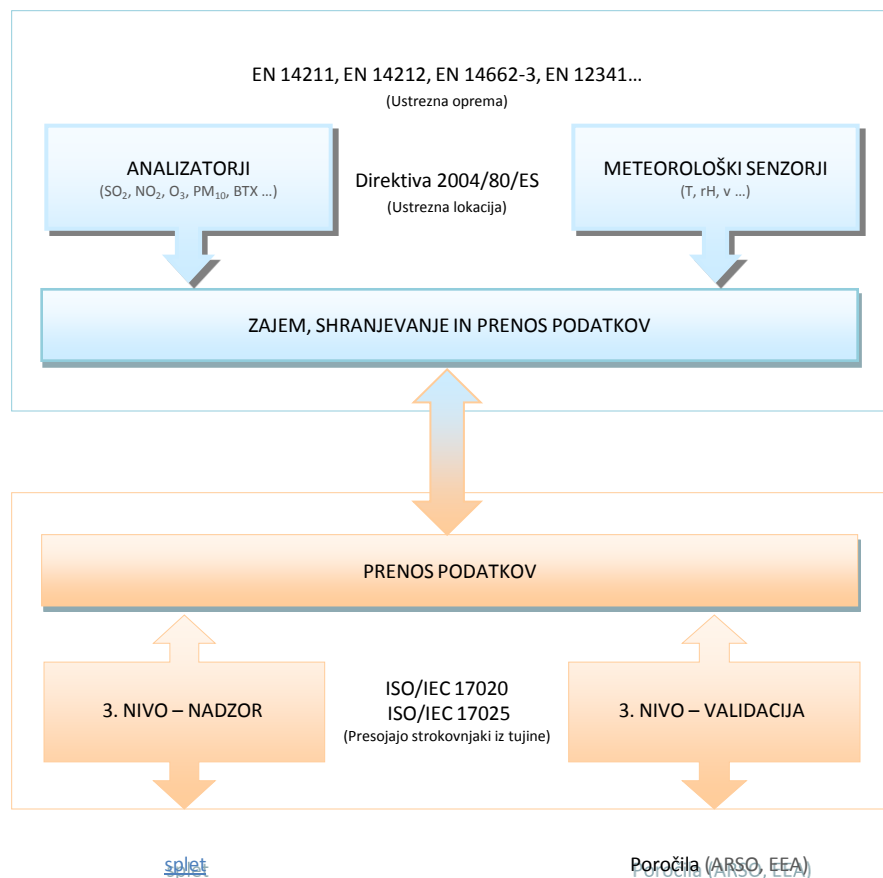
EN 14211, EN 14212, EN 14662-3, EN 12341…
(Ustrezna oprema)

ANALIZATORJI
($SO_2$, $NO_2$, $O_3$, $PM_{10}$, BTX …)

Direktiva 2004/80/ES
(Ustrezna lokacija)

METEOROLOŠKI SENZORJI
(T, rH, v …)

ZAJEM, SHRANJEVANJE IN PRENOS PODATKOV

PRENOS PODATKOV

3. NIVO – NADZOR

ISO/IEC 17020
ISO/IEC 17025
(Presojajo strokovnjaki iz tujine)

3. NIVO – VALIDACIJA

splet

Poročila (ARSO, EEA)